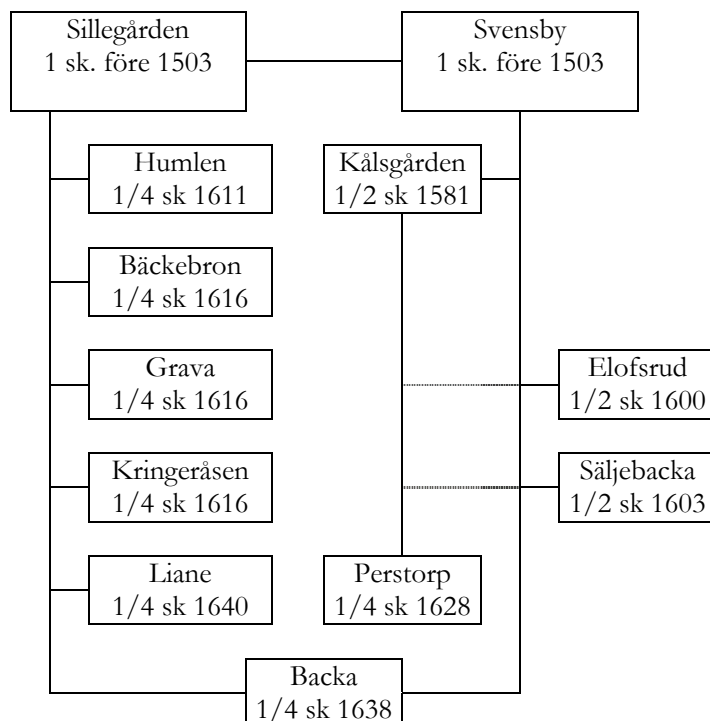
Sillegården
1 sk. före 1503

Svensby
1 sk. före 1503

Humlen
1/4 sk 1611

Kålsgården
1/2 sk 1581

Bäckebron
1/4 sk 1616

Grava
1/4 sk 1616

Elofsrud
1/2 sk 1600

Kringeråsen
1/4 sk 1616

Säljebacka
1/2 sk 1603

Liane
1/4 sk 1640

Perstorp
1/4 sk 1628

Backa
1/4 sk 1638